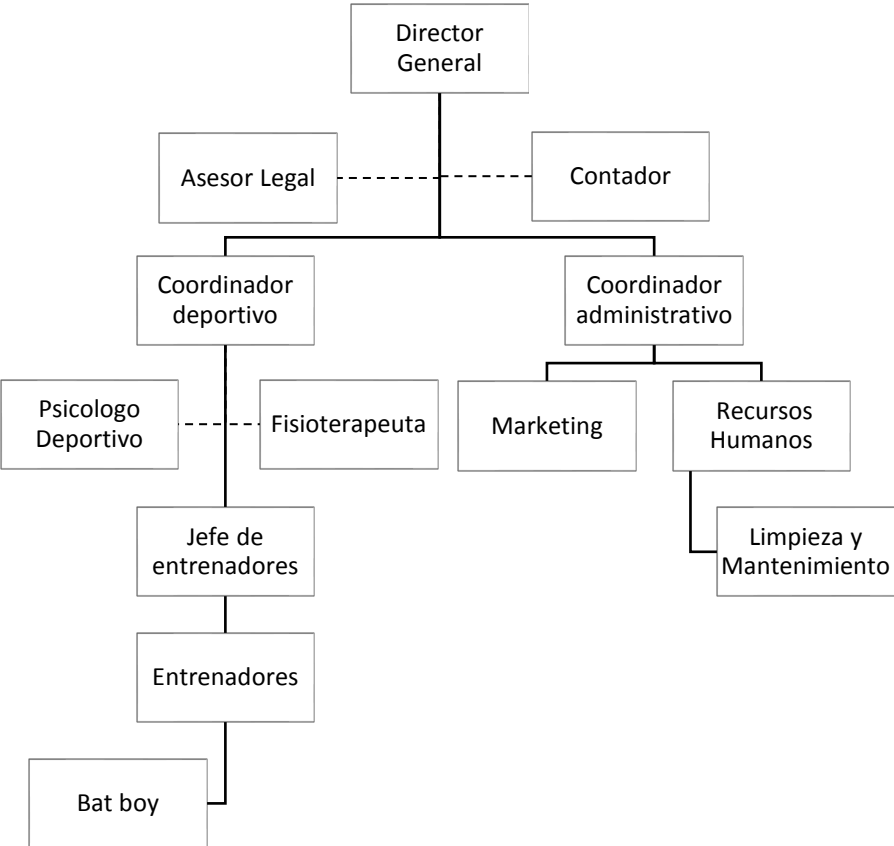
Director General

Asesor Legal

Contador

Coordinador deportivo

Coordinador administrativo

Psicologo Deportivo

Fisioterapeuta

Marketing

Recursos Humanos

Limpieza y Mantenimiento

Jefe de entrenadores

Entrenadores

Bat boy